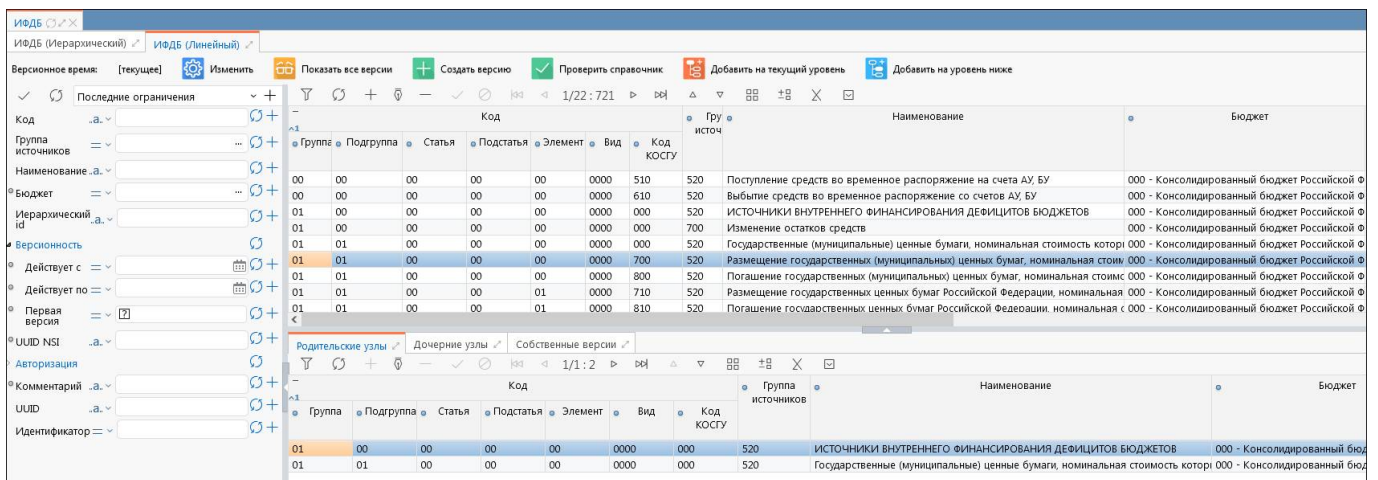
ИФДБ

ИФДБ (Иерархический)   ИФДБ (Линейный)

Версионное время: [текущее]   Изменить   Показать все версии   Создать версию   Проверить справочник   Добавить на текущий уровень   Добавить на уровень ниже

Последние ограничения

Код .а.
Группа источников =
Наименование .а.
Бюджет =
Иерархический id .а.
Версионность
Действует с =
Действует по =
Первая версия = ?
UUID NSI .а.
Авторизация
Комментарий .а.
UUID .а.
Идентификатор =

1/22 : 721

| Группа | Подгруппа | Статья | Подстатья | Элемент | Вид | Код КОСГУ | Гру источ | Наименование | Бюджет |
|---|---|---|---|---|---|---|---|---|---|
| 00 | 00 | 00 | 00 | 00 | 0000 | 510 | 520 | Поступление средств во временное распоряжение на счета АУ, БУ | 000 - Консолидированный бюджет Российской Ф |
| 00 | 00 | 00 | 00 | 00 | 0000 | 610 | 520 | Выбытие средств во временное распоряжение со счетов АУ, БУ | 000 - Консолидированный бюджет Российской Ф |
| 01 | 00 | 00 | 00 | 00 | 0000 | 000 | 520 | ИСТОЧНИКИ ВНУТРЕННЕГО ФИНАНСИРОВАНИЯ ДЕФИЦИТОВ БЮДЖЕТОВ | 000 - Консолидированный бюджет Российской Ф |
| 01 | 00 | 00 | 00 | 00 | 0000 | 000 | 700 | Изменение остатков средств | 000 - Консолидированный бюджет Российской Ф |
| 01 | 01 | 00 | 00 | 00 | 0000 | 000 | 520 | Государственные (муниципальные) ценные бумаги, номинальная стоимость котор | 000 - Консолидированный бюджет Российской Ф |
| 01 | 01 | 00 | 00 | 00 | 0000 | 700 | 520 | Размещение государственных (муниципальных) ценных бумаг, номинальная стоим | 000 - Консолидированный бюджет Российской Ф |
| 01 | 01 | 00 | 00 | 00 | 0000 | 800 | 520 | Погашение государственных (муниципальных) ценных бумаг, номинальная стоимс | 000 - Консолидированный бюджет Российской Ф |
| 01 | 01 | 00 | 00 | 01 | 0000 | 710 | 520 | Размещение государственных ценных бумаг Российской Федерации, номинальная | 000 - Консолидированный бюджет Российской Ф |
| 01 | 01 | 00 | 00 | 01 | 0000 | 810 | 520 | Погашение государственных ценных бумаг Российской Федерации, номинальная с | 000 - Консолидированный бюджет Российской Ф |

Родительские узлы   Дочерние узлы   Собственные версии

1/1 : 2

| Группа | Подгруппа | Статья | Подстатья | Элемент | Вид | Код КОСГУ | Группа источников | Наименование | Бюджет |
|---|---|---|---|---|---|---|---|---|---|
| 01 | 00 | 00 | 00 | 00 | 0000 | 000 | 520 | ИСТОЧНИКИ ВНУТРЕННЕГО ФИНАНСИРОВАНИЯ ДЕФИЦИТОВ БЮДЖЕТОВ | 000 - Консолидированный бюд |
| 01 | 01 | 00 | 00 | 00 | 0000 | 000 | 520 | Государственные (муниципальные) ценные бумаги, номинальная стоимость котор | 000 - Консолидированный бюд |